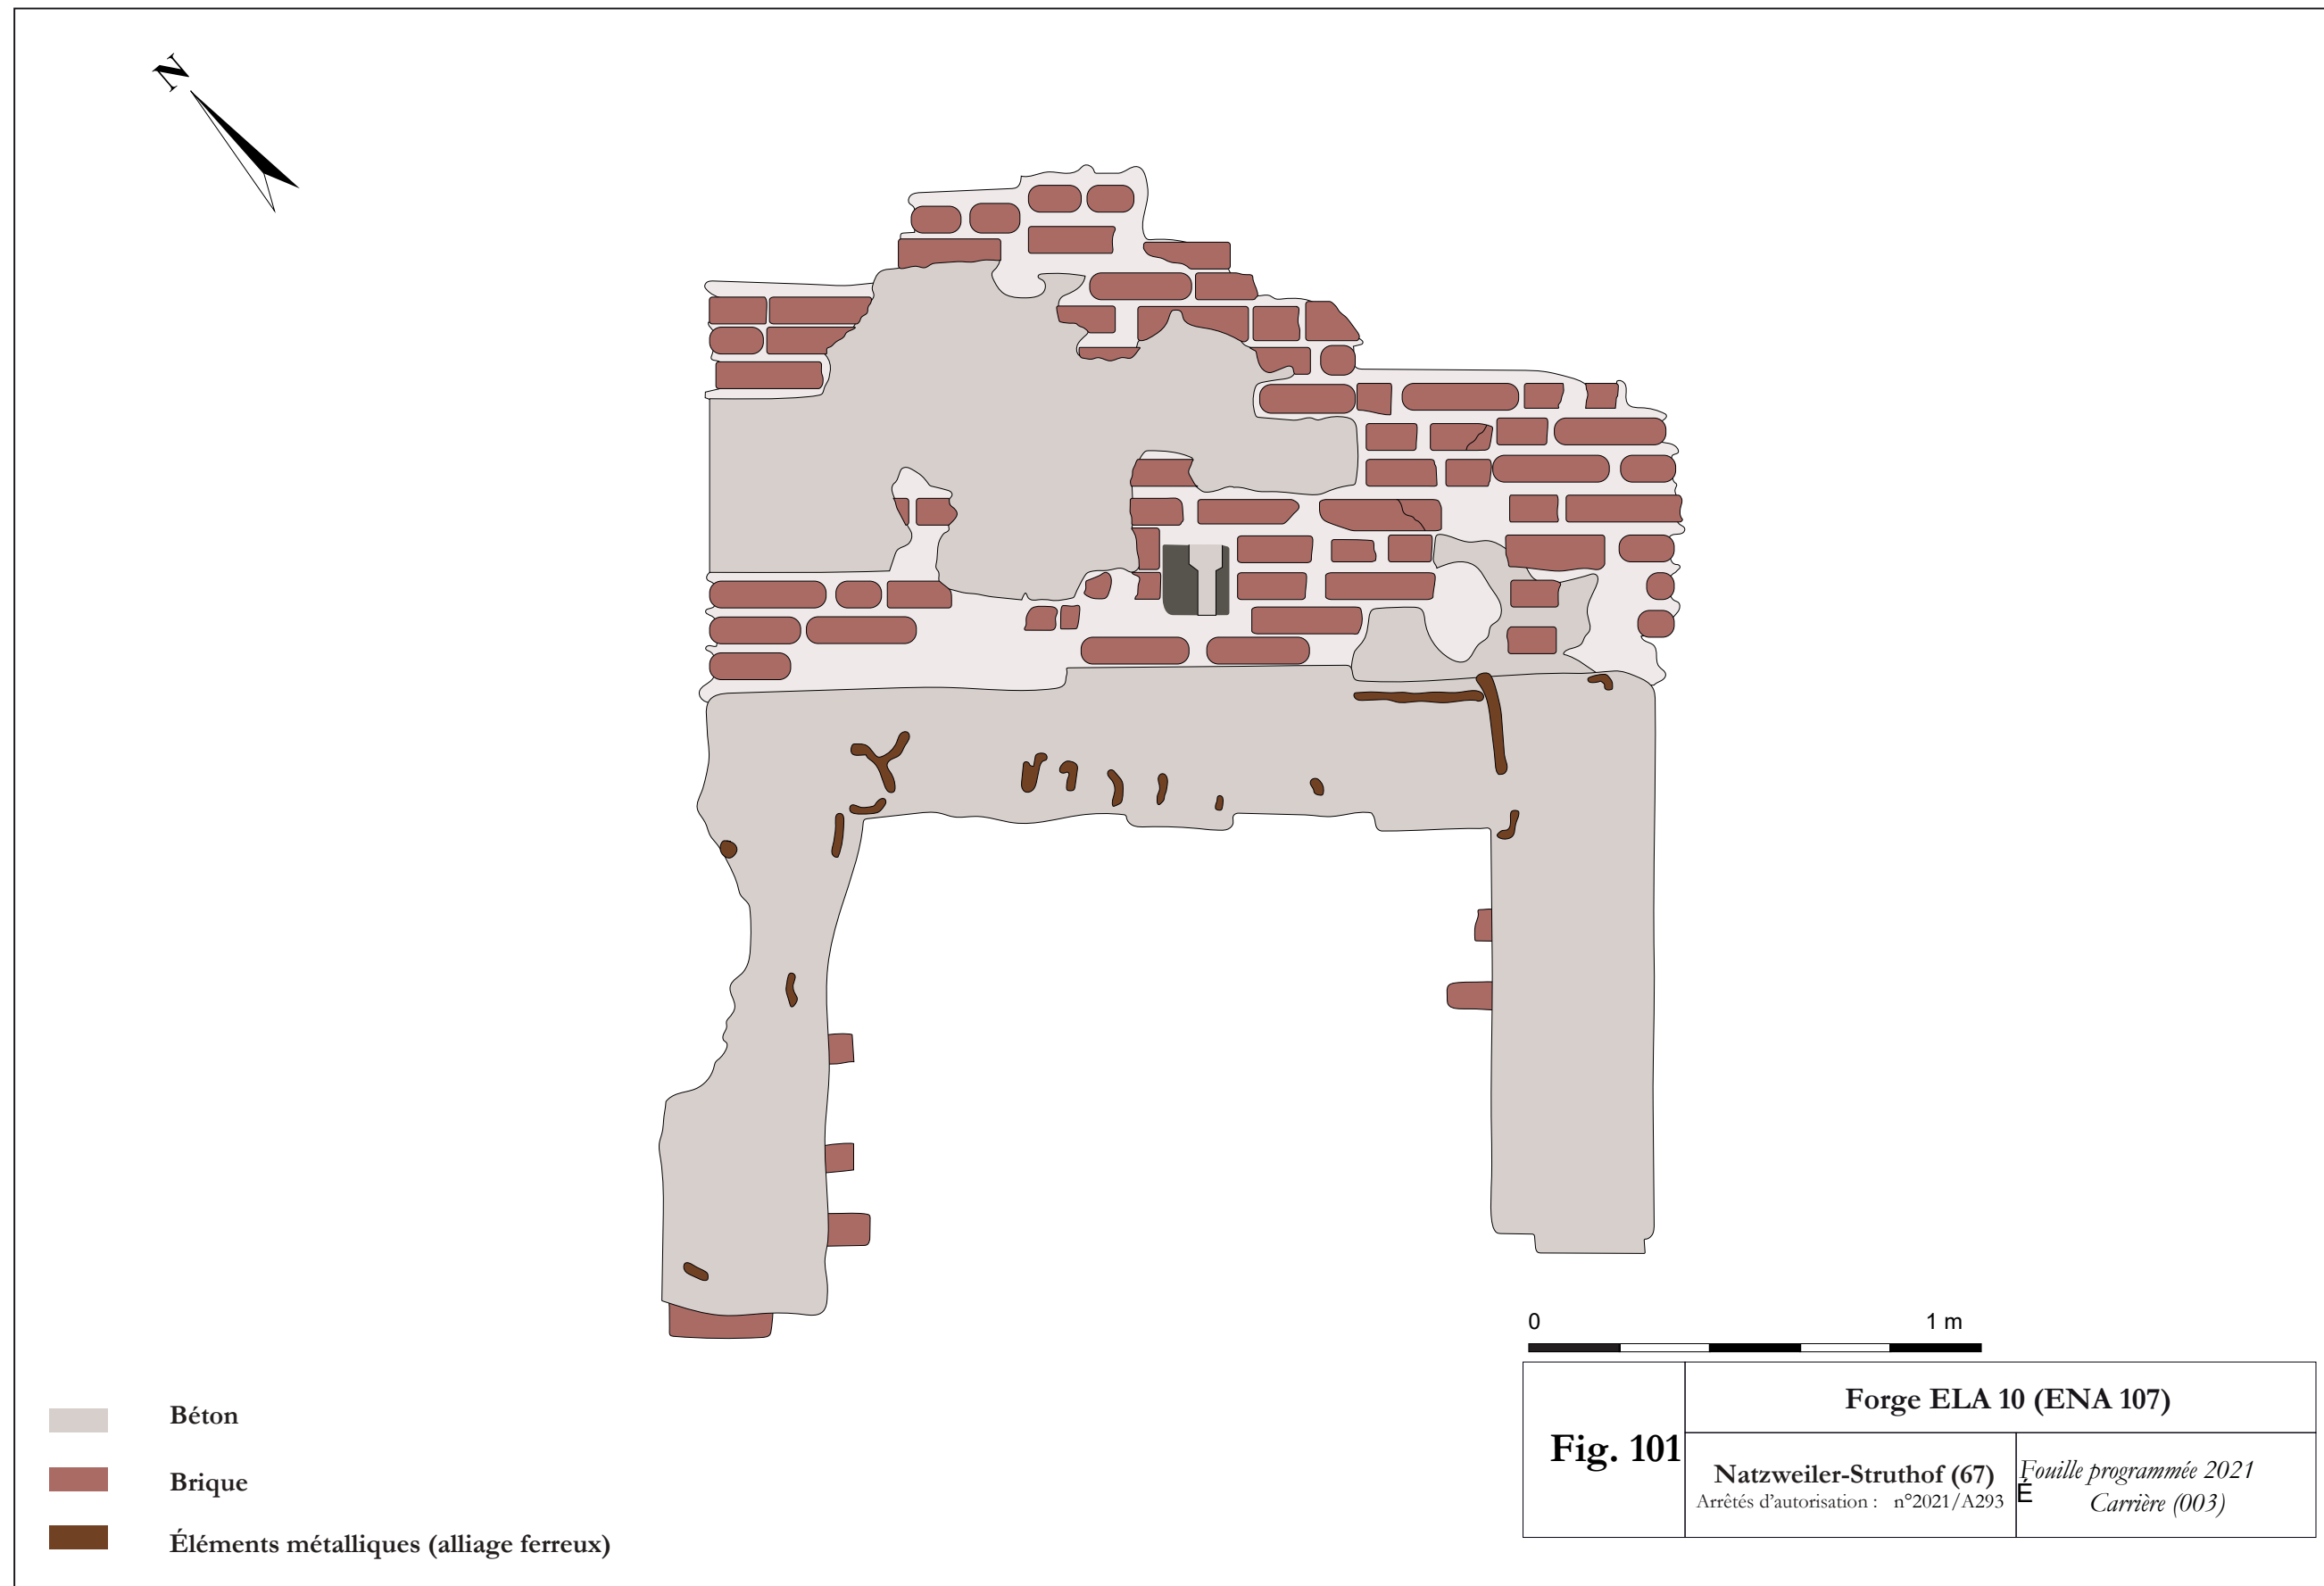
N

0 1 m

Béton

Brique

Éléments métalliques (alliage ferreux)

| Fig. 101 | Forge ELA 10 (ENA 107) | |
|---|---|---|
| | Natzweiler-Struthof (67) Arrêtés d'autorisation : n°2021/A293 | Fouille programmée 2021 É Carrière (003) |